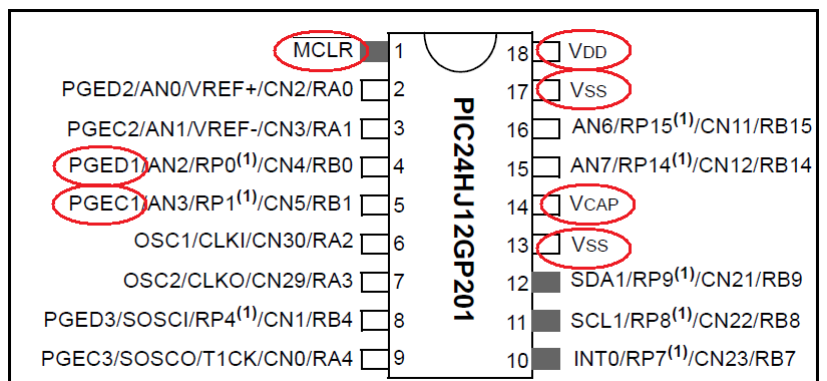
MCLR 1
PGED2/AN0/VREF+/CN2/RA0 2
PGEC2/AN1/VREF-/CN3/RA1 3
PGED1/AN2/RP0$^{(1)}$/CN4/RB0 4
PGEC1/AN3/RP1$^{(1)}$/CN5/RB1 5
OSC1/CLKI/CN30/RA2 6
OSC2/CLKO/CN29/RA3 7
PGED3/SOSCI/RP4$^{(1)}$/CN1/RB4 8
PGEC3/SOSCO/T1CK/CN0/RA4 9

PIC24HJ12GP201

18 VDD
17 VSS
16 AN6/RP15$^{(1)}$/CN11/RB15
15 AN7/RP14$^{(1)}$/CN12/RB14
14 VCAP
13 VSS
12 SDA1/RP9$^{(1)}$/CN21/RB9
11 SCL1/RP8$^{(1)}$/CN22/RB8
10 INT0/RP7$^{(1)}$/CN23/RB7